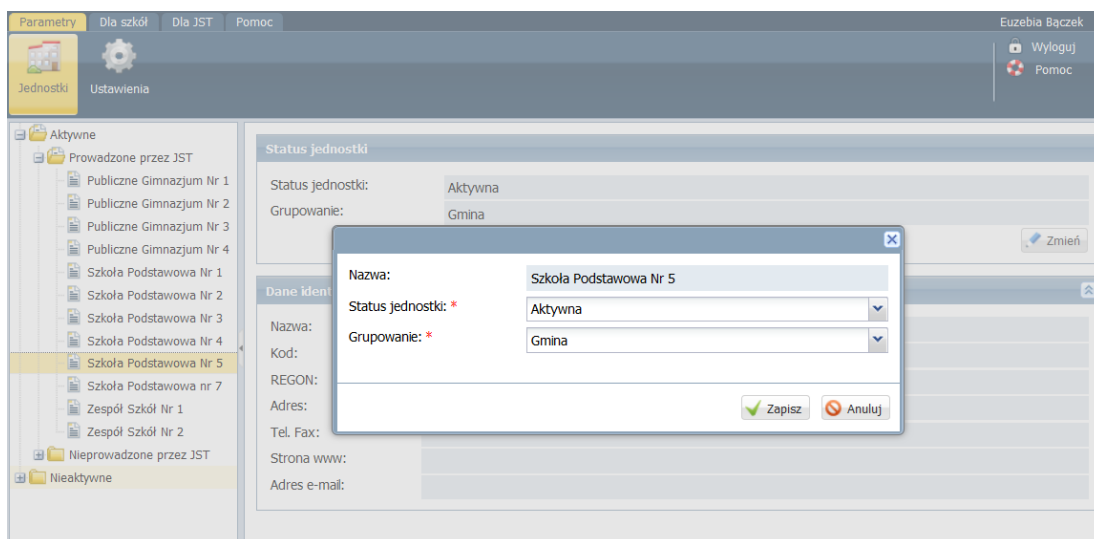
Parametry Dla szkół Dla JST Pomoc

Euzebia Bączek

Jednostki Ustawienia

Wyloguj
Pomoc

Aktywne
Prowadzone przez JST
Publiczne Gimnazjum Nr 1
Publiczne Gimnazjum Nr 2
Publiczne Gimnazjum Nr 3
Publiczne Gimnazjum Nr 4
Szkoła Podstawowa Nr 1
Szkoła Podstawowa Nr 2
Szkoła Podstawowa Nr 3
Szkoła Podstawowa Nr 4
Szkoła Podstawowa Nr 5
Szkoła Podstawowa nr 7
Zespół Szkół Nr 1
Zespół Szkół Nr 2
Nieprowadzone przez JST
Nieaktywne

Status jednostki

Status jednostki: Aktywna
Grupowanie: Gmina

Zmień

Dane ident

Nazwa:
Kod:
REGON:
Adres:
Tel. Fax:
Strona www:
Adres e-mail:

Nazwa: Szkoła Podstawowa Nr 5
Status jednostki: * Aktywna
Grupowanie: * Gmina

Zapisz Anuluj